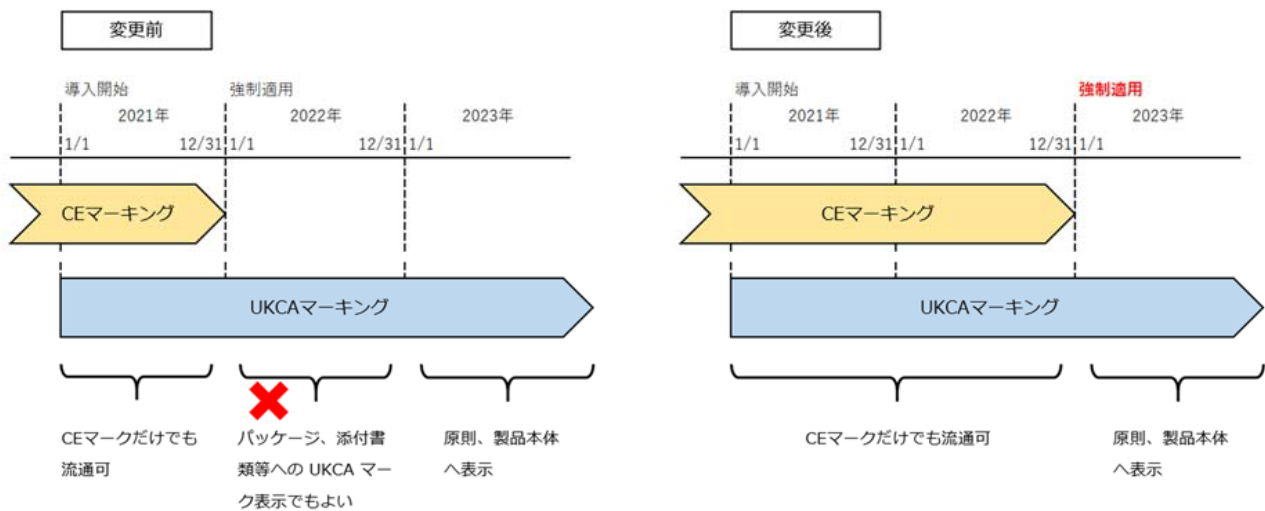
変更前

導入開始
強制適用
2021年
2022年
2023年
1/1
12/31
1/1
12/31
1/1

CEマーキング

UKCAマーキング

CEマークだけでも流通可

パッケージ、添付書類等への UKCA マーク表示でもよい

原則、製品本体へ表示

変更後

導入開始
強制適用
2021年
2022年
2023年
1/1
12/31
1/1
12/31
1/1

CEマーキング

UKCAマーキング

CEマークだけでも流通可

原則、製品本体へ表示